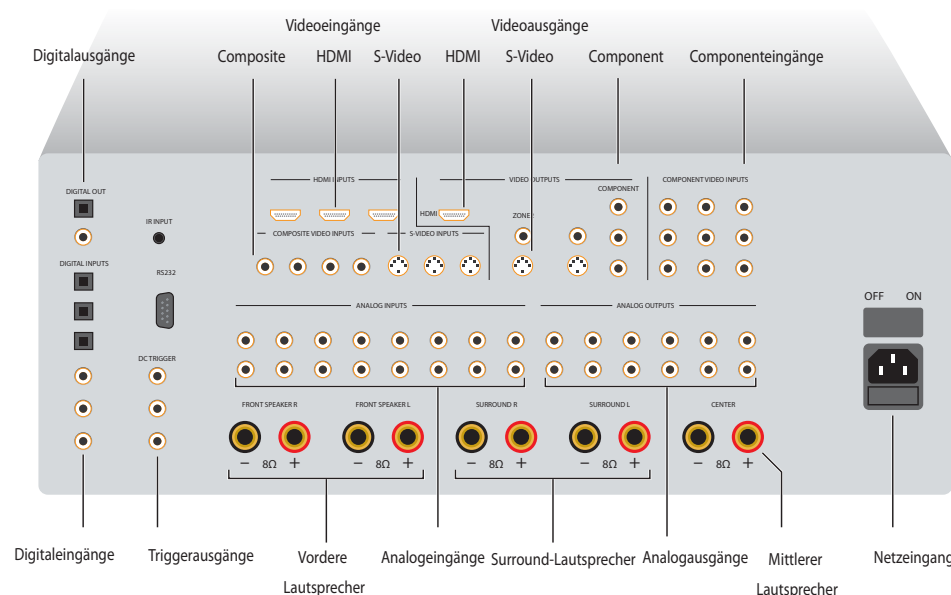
Videoeingänge

Videoausgänge

Digitalausgänge

Composite

HDMI

S-Video

HDMI

S-Video

Component

Componenteingänge

DIGITAL OUT

IR INPUT

DIGITAL INPUTS

RS232

DC TRIGGER

HDMI INPUTS

VIDEO OUTPUTS

COMPONENT

COMPONENT VIDEO INPUTS

HDMI

COMPOSITE VIDEO INPUTS

S-VIDEO INPUTS

ZONE 2

ANALOG INPUTS

ANALOG OUTPUTS

OFF

ON

FRONT SPEAKER R

FRONT SPEAKER L

SURROUND R

SURROUND L

CENTER

– 8Ω +

– 8Ω +

– 8Ω +

– 8Ω +

– 8Ω +

Digitaleingänge

Triggerausgänge

Vordere Lautsprecher

Analogeingänge

Surround-Lautsprecher

Analogausgänge

Mittlerer Lautsprecher

Netzeingang